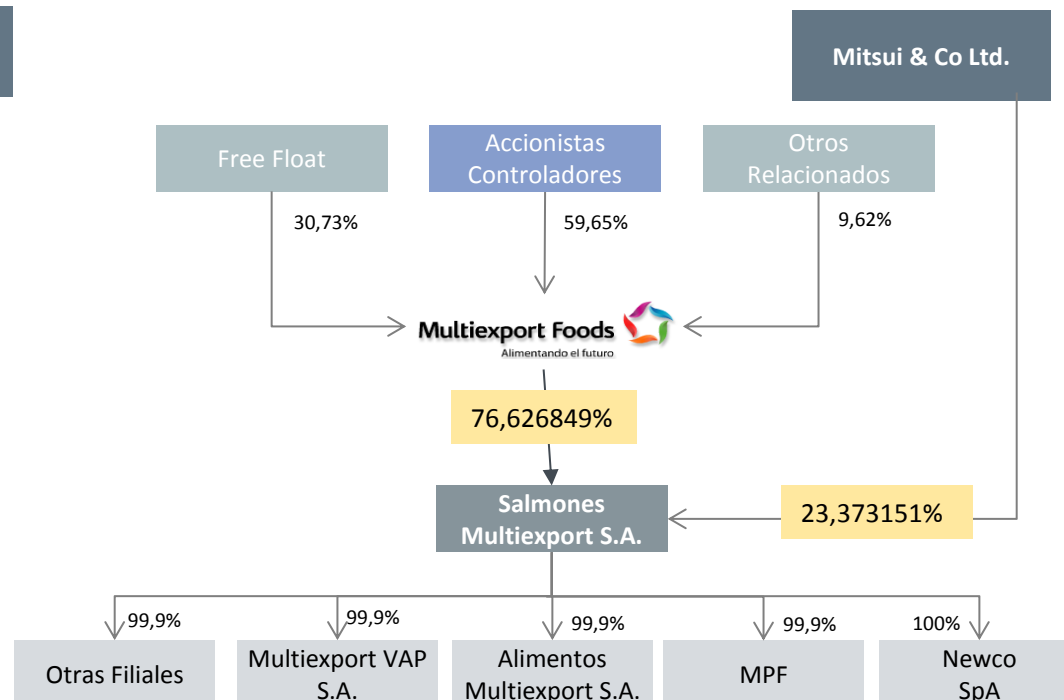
Mitsui & Co Ltd.

Free Float

Accionistas Controladores

Otros Relacionados

30,73%

59,65%

9,62%

Multiexport Foods
Alimentando el futuro

76,626849%

Salmones Multiexport S.A.

23,373151%

99,9%

99,9%

99,9%

99,9%

100%

Otras Filiales

Multiexport VAP S.A.

Alimentos Multiexport S.A.

MPF

Newco SpA